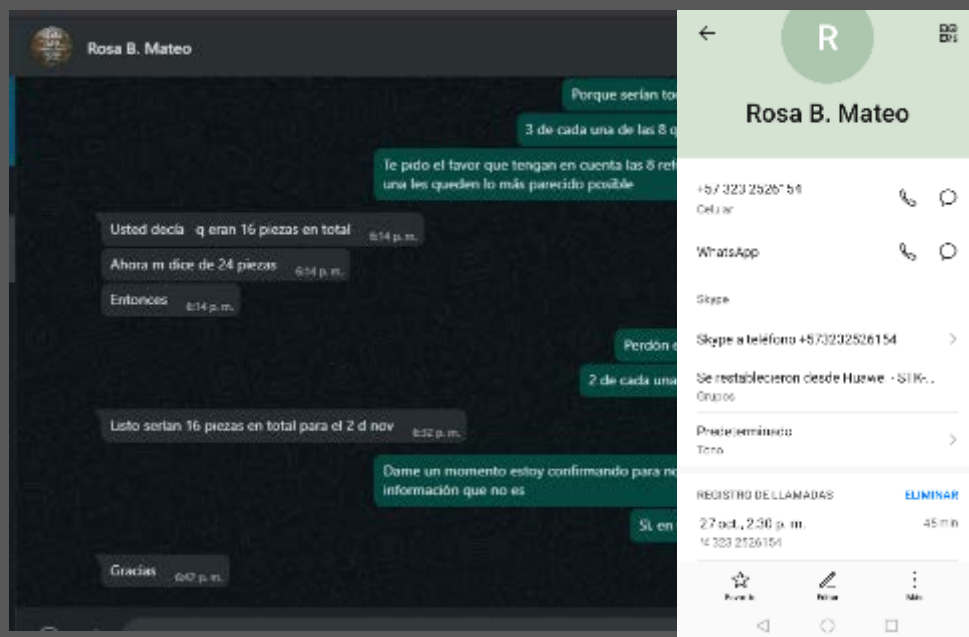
Rosa B. Mateo

Porque serían to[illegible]

3 de cada una de las 8 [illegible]

Te pido el favor que tengan en cuenta las 8 re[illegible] una les queden lo más parecido posible

Usted decía q eran 16 piezas en total 6:14 p.m.

Ahora m dice de 24 piezas 6:14 p.m.

Entonces 6:14 p.m.

Perdón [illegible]

2 de cada una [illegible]

Listo serían 16 piezas en total para el 2 d nov 6:32 p.m.

Dame un momento estoy confirmando para no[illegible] información que no es

Si, en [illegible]

Gracias 6:42 p.m.

R

Rosa B. Mateo

+57 323 2526154
Celular

WhatsApp

Skype

Skype a teléfono +573232526154

Se restablecieron desde Huawei - STK-...
Grupos

Predeterminado
Tono

REGISTRO DE LLAMADAS ELIMINAR

27 oct., 2:30 p. m. 45 min
+57 323 2526154

Favorito Editar Más